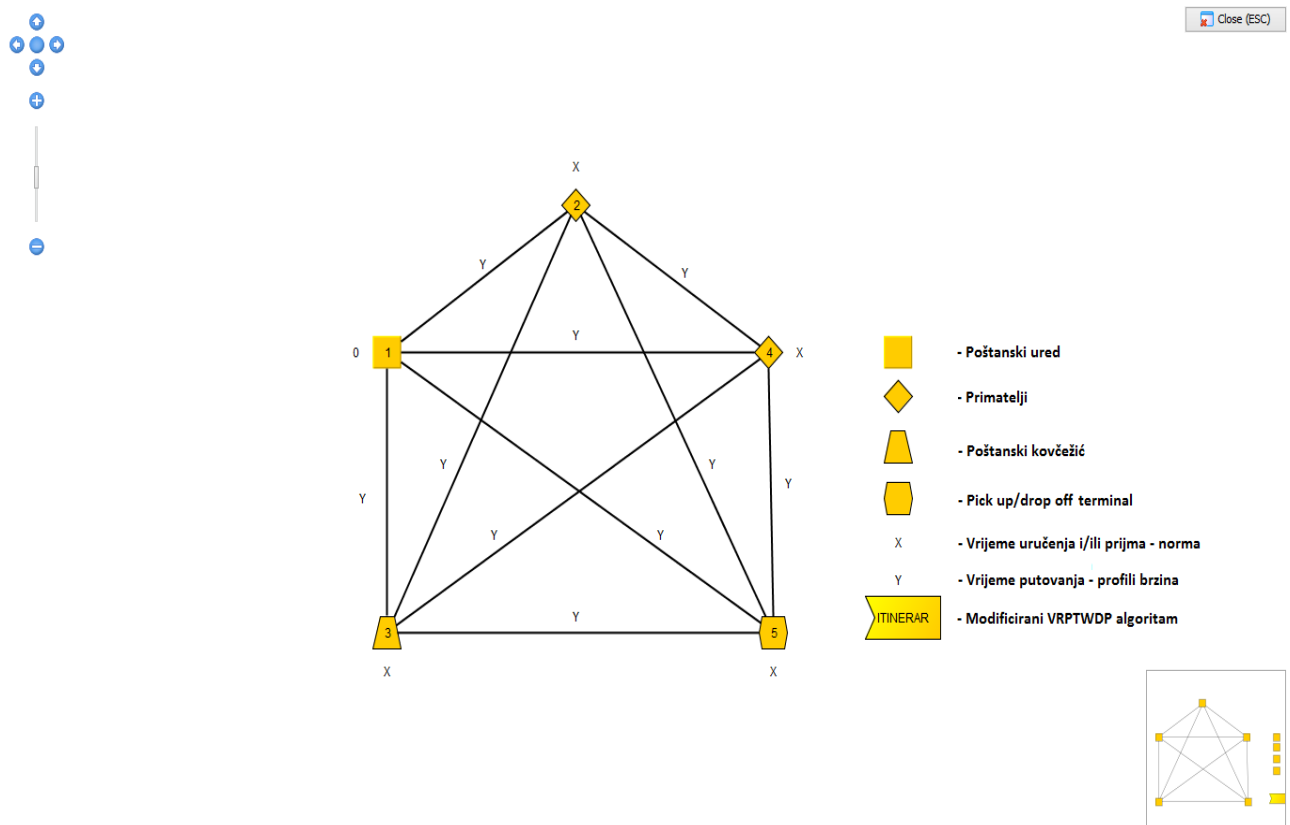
Close (ESC)

X

2

Y

Y

Y

0

1

4

X

Y

Y

Y

Y

Y

Y

Y

3

5

X

X

- Poštanski ured

- Primatelji

- Poštanski kovčežić

- Pick up/drop off terminal

X

- Vrijeme uručenja i/ili prijma - norma

Y

- Vrijeme putovanja - profili brzina

ITINERAR

- Modificirani VRPTWDP algoritam